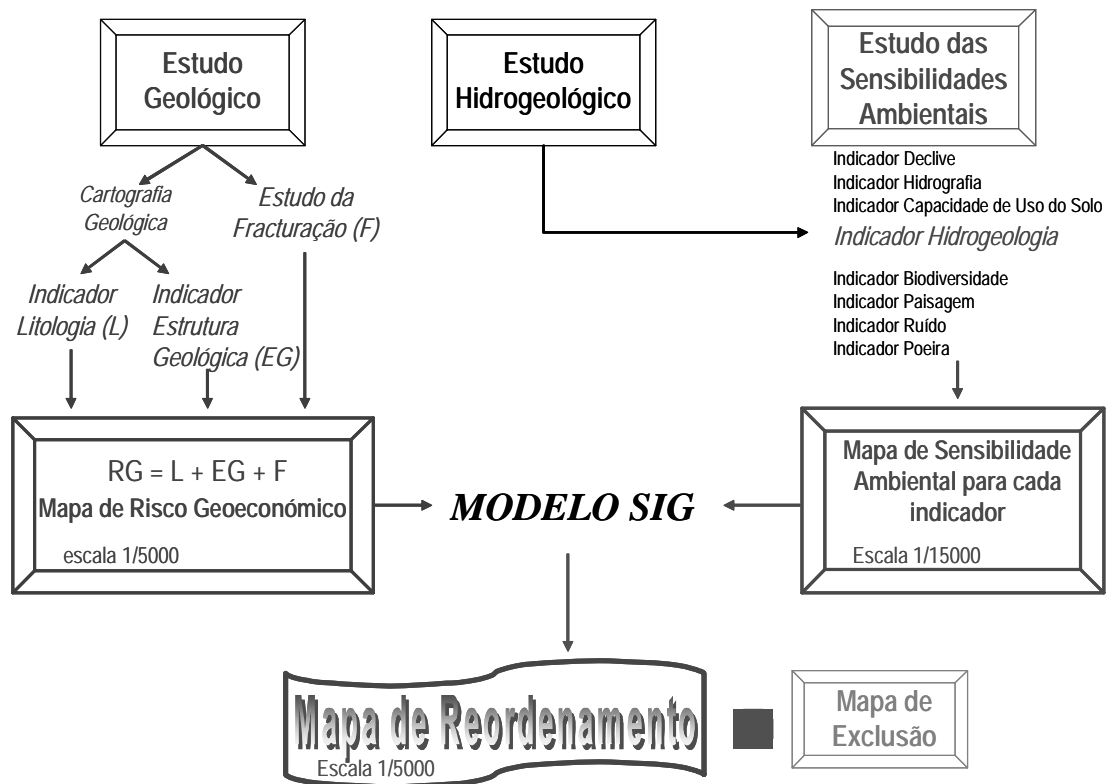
Estudo Geológico

Estudo Hidrogeológico

Estudo das Sensibilidades Ambientais

Cartografia Geológica

Estudo da Fracturação (F)

Indicador Declive
Indicador Hidrografia
Indicador Capacidade de Uso do Solo
Indicador Hidrogeologia

Indicador Litologia (L)

Indicador Estrutura Geológica (EG)

Indicador Biodiversidade
Indicador Paisagem
Indicador Ruído
Indicador Poeira

RG = L + EG + F
Mapa de Risco Geoeconómico
escala 1/5000

MODELO SIG

Mapa de Sensibilidade Ambiental para cada indicador
Escala 1/15000

Mapa de Reordenamento
Escala 1/5000

Mapa de Exclusão